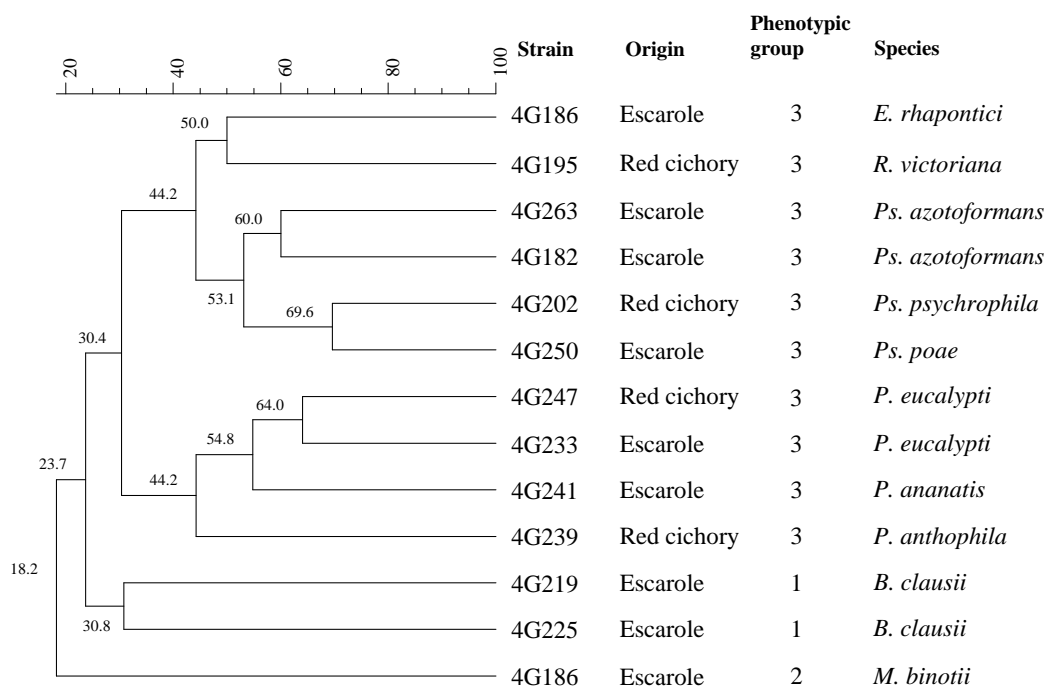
20 40 60 80 100

| Strain | Origin | Phenotypic group | Species |
|---|---|---|---|
| 4G186 | Escarole | 3 | *E. rhapontici* |
| 4G195 | Red cichory | 3 | *R. victoriana* |
| 4G263 | Escarole | 3 | *Ps. azotoformans* |
| 4G182 | Escarole | 3 | *Ps. azotoformans* |
| 4G202 | Red cichory | 3 | *Ps. psychrophila* |
| 4G250 | Escarole | 3 | *Ps. poae* |
| 4G247 | Red cichory | 3 | *P. eucalypti* |
| 4G233 | Escarole | 3 | *P. eucalypti* |
| 4G241 | Escarole | 3 | *P. ananatis* |
| 4G239 | Red cichory | 3 | *P. anthophila* |
| 4G219 | Escarole | 1 | *B. clausii* |
| 4G225 | Escarole | 1 | *B. clausii* |
| 4G186 | Escarole | 2 | *M. binotii* |

50.0
44.2
60.0
53.1
69.6
30.4
64.0
54.8
23.7
44.2
18.2
30.8